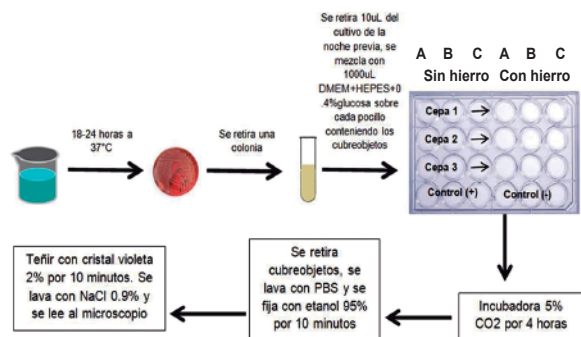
18-24 horas a 37°C

Se retira una colonia

Se retira 10uL del cultivo de la noche previa, se mezcla con 1000uL DMEM+HEPES+0.4%glucosa sobre cada pocillo conteniendo los cubreobjetos

A B C A B C
Sin hierro Con hierro

Cepa 1 →
Cepa 2 →
Cepa 3 →
Control (+)
Control (-)

Teñir con cristal violeta 2% por 10 minutos. Se lava con NaCl 0.9% y se lee al microscopio

Se retira cubreobjetos, se lava con PBS y se fija con etanol 95% por 10 minutos

Incubadora 5% CO2 por 4 horas